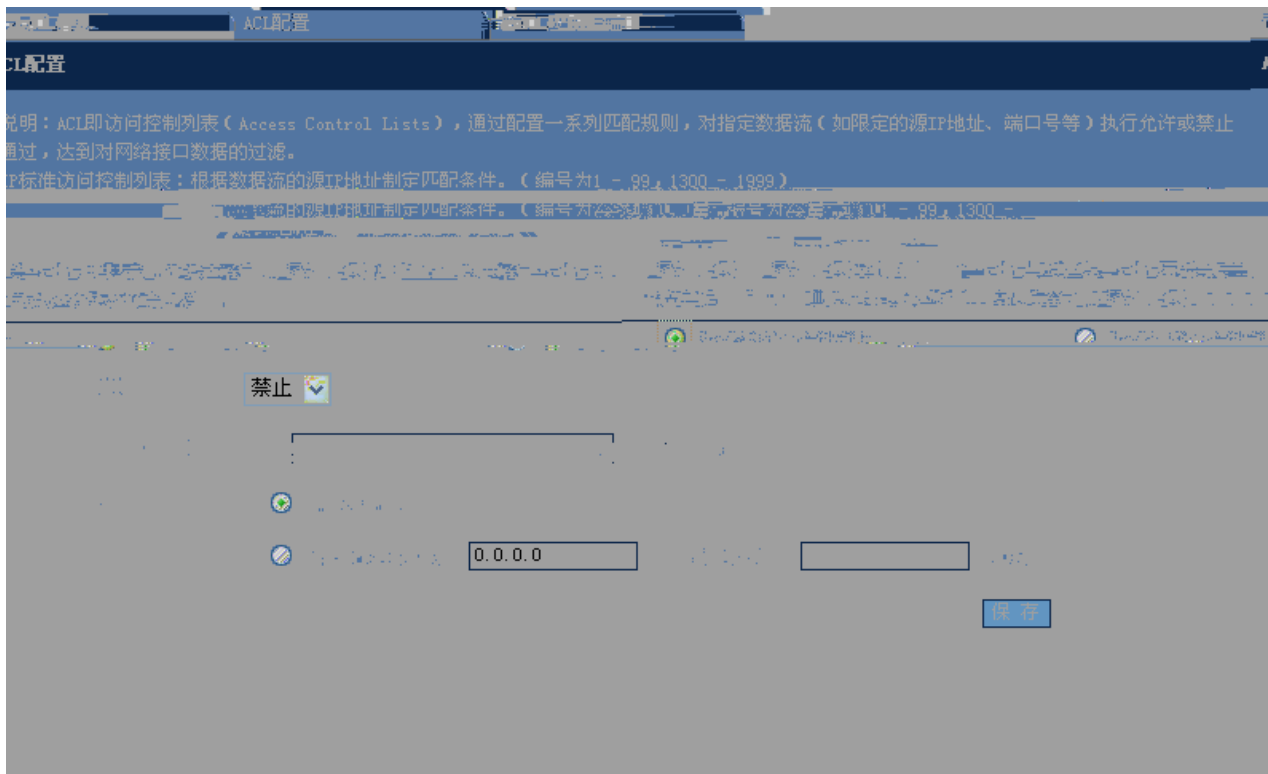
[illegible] ACL配置 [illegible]

CL配置

说明：ACL即访问控制列表（Access Control Lists），通过配置一系列匹配规则，对指定数据流（如限定的源IP地址、端口号等）执行允许或禁止通过，达到对网络接口数据的过滤。
IP标准访问控制列表：根据数据流的源IP地址制定匹配条件。（编号为1 - 99，1300 - 1999）
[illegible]的源IP地址制定匹配条件。（编号为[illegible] 1 - 99，1300 - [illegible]
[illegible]
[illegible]
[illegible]

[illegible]

禁止

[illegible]

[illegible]

0.0.0.0

保 存